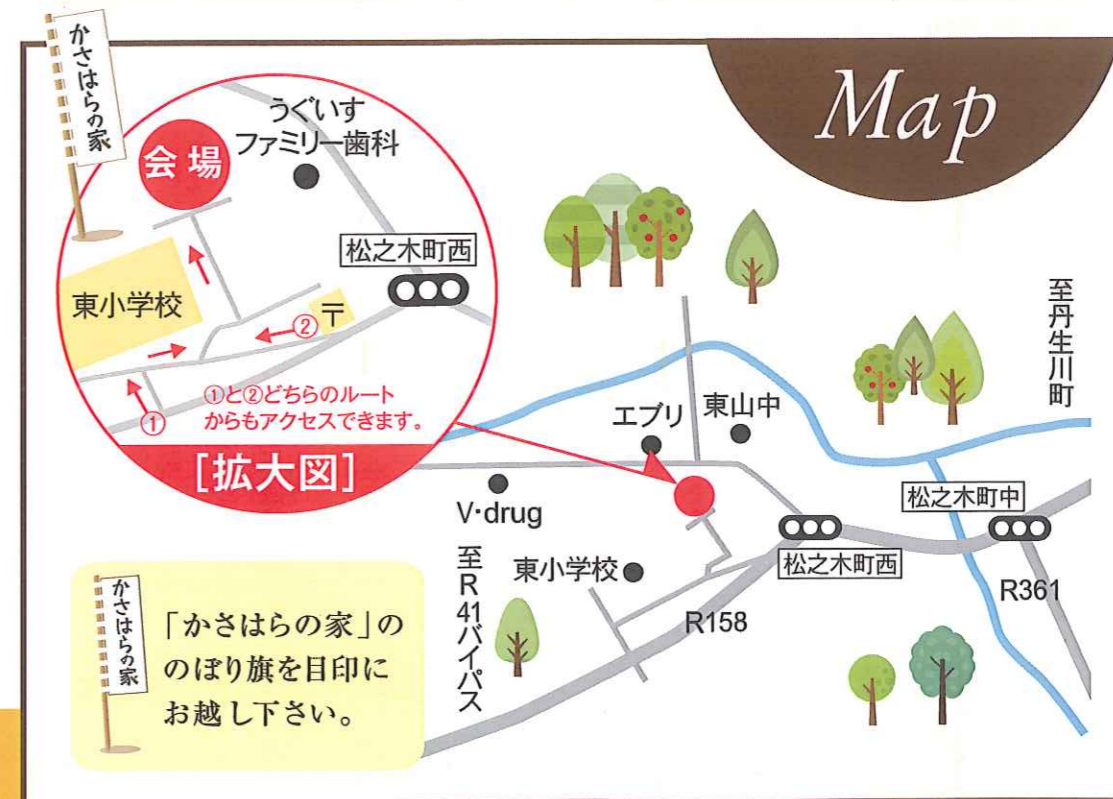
かさはらの家

Map

会場

うぐいす
ファミリー歯科

松之木町西

東小学校

〒

①と②どちらのルートからもアクセスできます。

①

②

[拡大図]

至丹生川町

エブリ

東山中

V·drug

松之木町中

松之木町西

至R41バイパス

東小学校

R158

R361

かさはらの家

「かさはらの家」ののぼり旗を目印にお越し下さい。